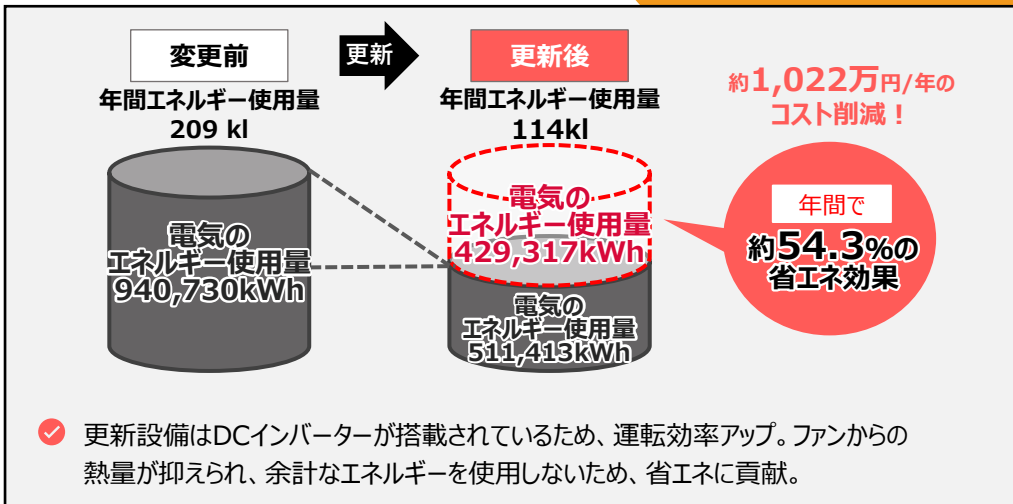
変更前

更新

更新後

年間エネルギー使用量
209 kl

年間エネルギー使用量
114kl

約1,022万円/年の
コスト削減！

電気の
エネルギー使用量
940,730kWh

電気の
エネルギー使用量
429,317kWh

電気の
エネルギー使用量
511,413kWh

年間で
約54.3%の
省エネ効果

更新設備はDCインバーターが搭載されているため、運転効率アップ。ファンからの熱量が抑えられ、余計なエネルギーを使用しないため、省エネに貢献。